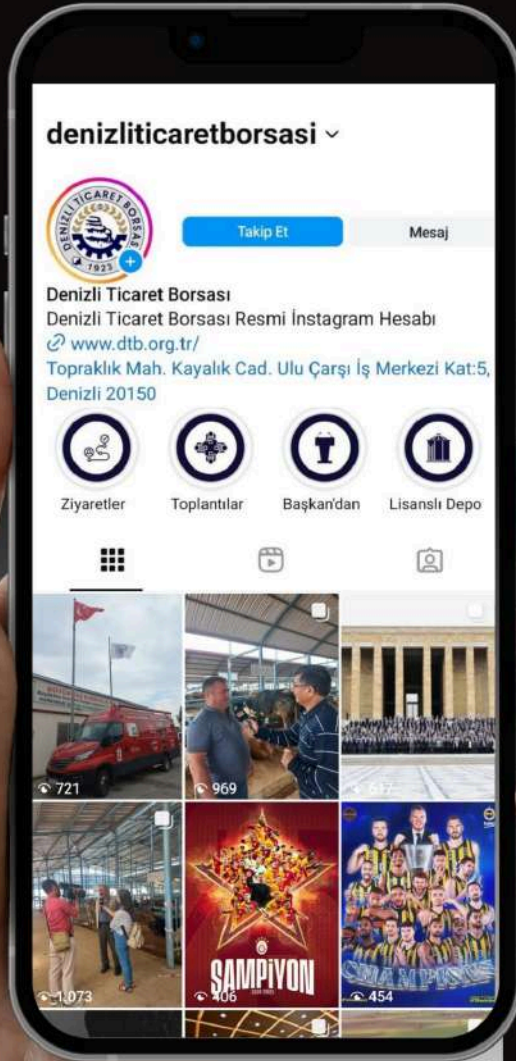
denizliticaretborsasi

DENİZLİ TİCARET BORSASI
1923

Takip Et

Mesaj

Denizli Ticaret Borsası
Denizli Ticaret Borsası Resmi İnstagram Hesabı
www.dtb.org.tr/
Topraklık Mah. Kayalık Cad. Ulu Çarşı İş Merkezi Kat:5, Denizli 20150

Ziyaretler

Toplantılar

Başkan'dan

Lisanslı Depo

721

969

617

1.073

ŞAMPİYON

406

CHAMPIONS

454